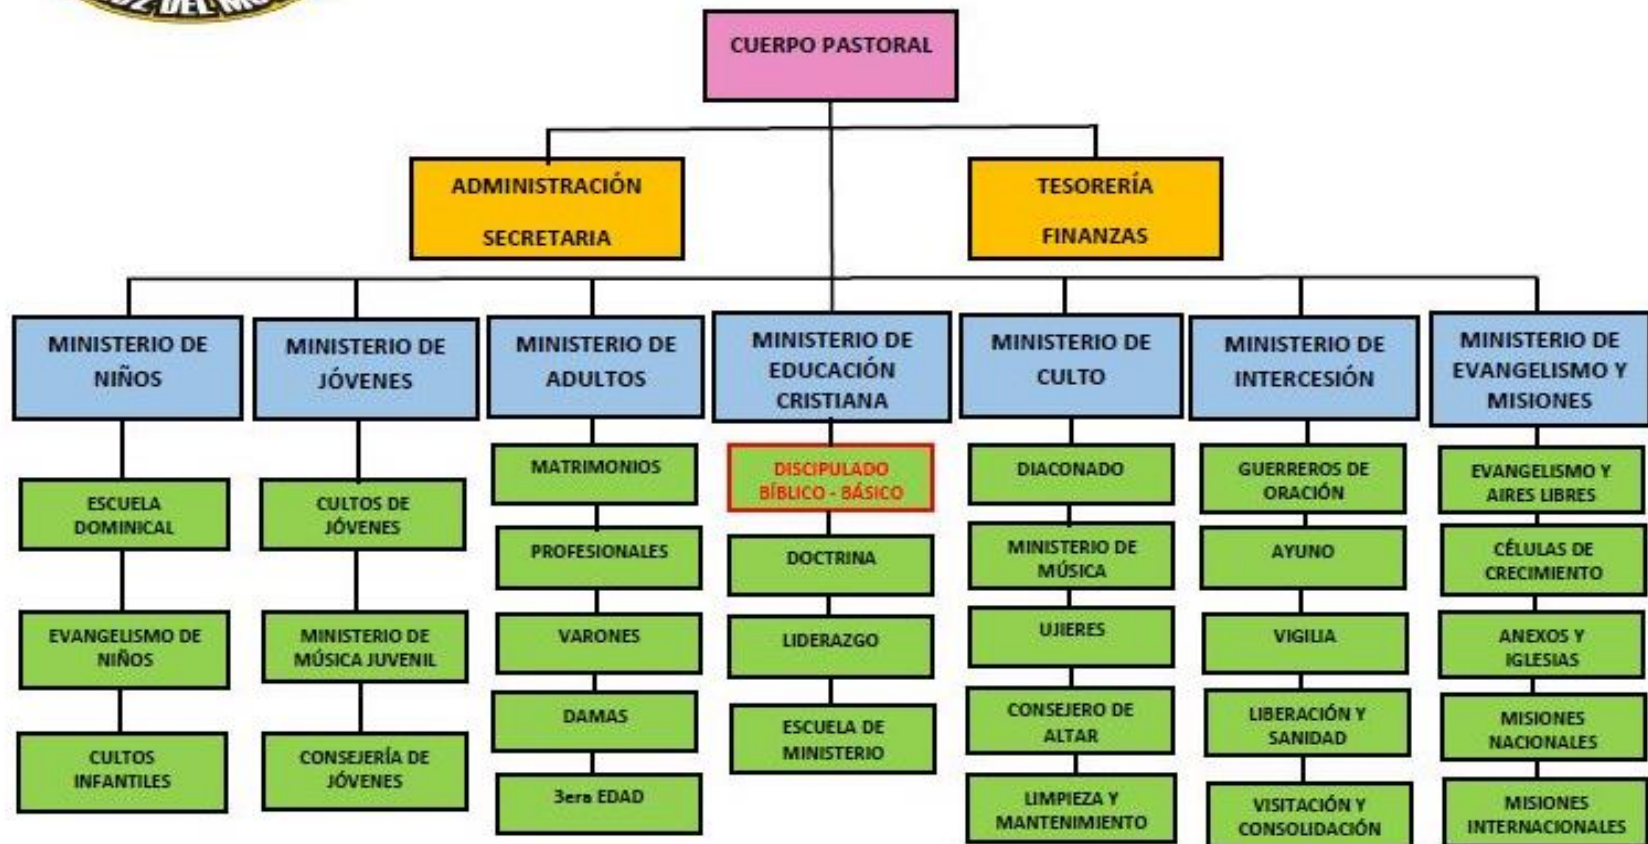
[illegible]

CUERPO PASTORAL

ADMINISTRACIÓN
SECRETARIA

TESORERÍA
FINANZAS

MINISTERIO DE NIÑOS

ESCUELA DOMINICAL

EVANGELISMO DE NIÑOS

CULTOS INFANTILES

MINISTERIO DE JÓVENES

CULTOS DE JÓVENES

MINISTERIO DE MÚSICA JUVENIL

CONSEJERÍA DE JÓVENES

MINISTERIO DE ADULTOS

MATRIMONIOS

PROFESIONALES

VARONES

DAMAS

3era EDAD

MINISTERIO DE EDUCACIÓN CRISTIANA

DISCIPULADO BÍBLICO - BÁSICO

DOCTRINA

LIDERAZGO

ESCUELA DE MINISTERIO

MINISTERIO DE CULTO

DIACONADO

MINISTERIO DE MÚSICA

UJIERES

CONSEJERO DE ALTAR

LIMPIEZA Y MANTENIMIENTO

MINISTERIO DE INTERCESIÓN

GUERREROS DE ORACIÓN

AYUNO

VIGILIA

LIBERACIÓN Y SANIDAD

VISITACIÓN Y CONSOLIDACIÓN

MINISTERIO DE EVANGELISMO Y MISIONES

EVANGELISMO Y AIRES LIBRES

CÉLULAS DE CRECIMIENTO

ANEXOS Y IGLESIAS

MISIONES NACIONALES

MISIONES INTERNACIONALES